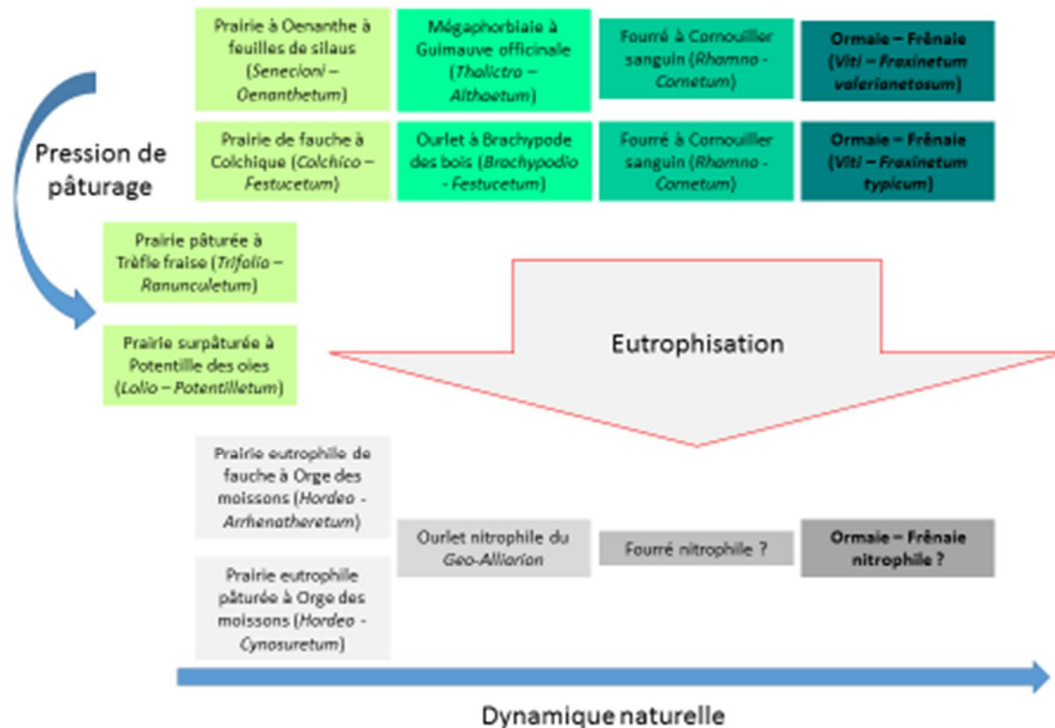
Prairie à Oenanthe à feuilles de silaus (Senecioni – Oenanthetum)

Mégaphorbiaie à Guimauve officinale (Thalictro – Althaetum)

Fourré à Cornouiller sanguin (Rhamno - Cornetum)

Ormaie – Frênaie (Viti – Fraxinetum valerianetosum)

Pression de pâturage

Prairie de fauche à Colchique (Colchico – Festucetum)

Ourlet à Brachypode des bois (Brachypodio - Festucetum)

Fourré à Cornouiller sanguin (Rhamno - Cornetum)

Ormaie – Frênaie (Viti – Fraxinetum typicum)

Prairie pâturée à Trèfle fraise (Trifolio – Ranunculetum)

Prairie surpâturée à Potentille des oies (Lolio – Potentilletum)

Eutrophisation

Prairie eutrophile de fauche à Orge des moissons (Hordeo - Arrhenatheretum)

Ourlet nitrophile du Geo-Alliarion

Fourré nitrophile ?

Ormaie – Frênaie nitrophile ?

Prairie eutrophile pâturée à Orge des moissons (Hordeo - Cynosuretum)

Dynamique naturelle